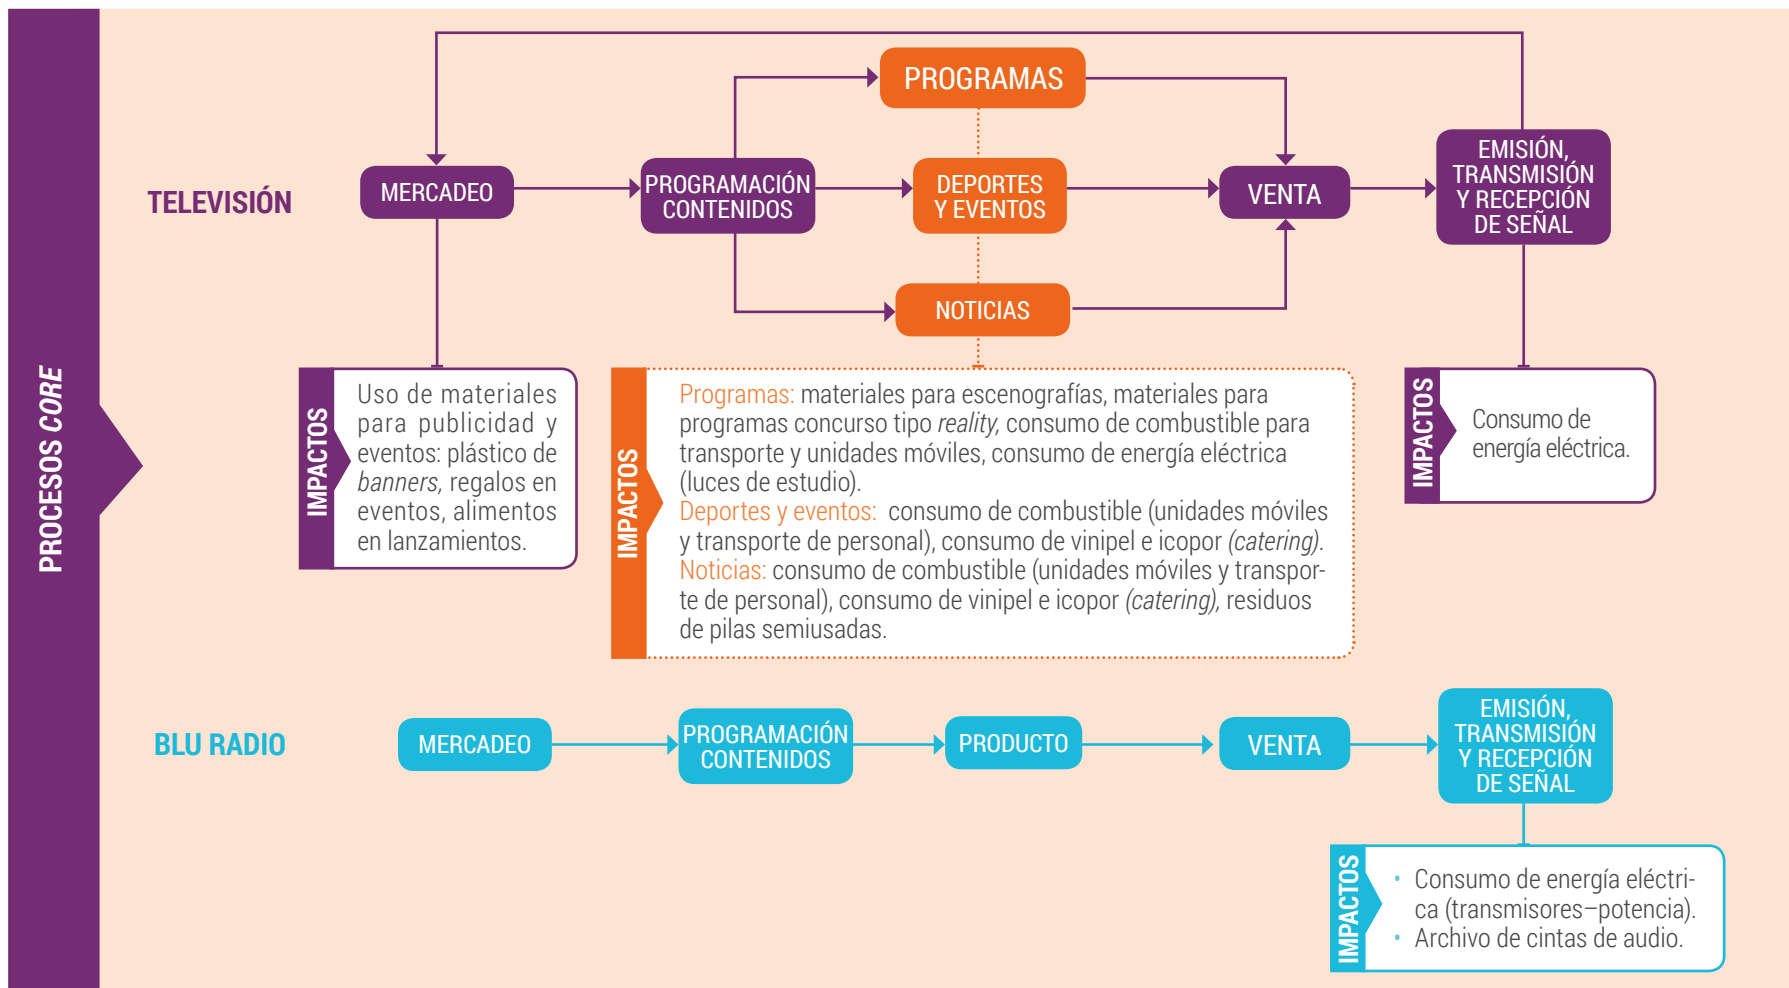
PROCESOS *CORE*

TELEVISIÓN

MERCADEO

PROGRAMACIÓN CONTENIDOS

PROGRAMAS

DEPORTES Y EVENTOS

NOTICIAS

VENTA

EMISIÓN, TRANSMISIÓN Y RECEPCIÓN DE SEÑAL

IMPACTOS

Uso de materiales para publicidad y eventos: plástico de *banners,* regalos en eventos, alimentos en lanzamientos.

IMPACTOS

Programas: materiales para escenografías, materiales para programas concurso tipo *reality,* consumo de combustible para transporte y unidades móviles, consumo de energía eléctrica (luces de estudio).
Deportes y eventos: consumo de combustible (unidades móviles y transporte de personal), consumo de vinipel e icopor *(catering).*
Noticias: consumo de combustible (unidades móviles y transporte de personal), consumo de vinipel e icopor *(catering),* residuos de pilas semiusadas.

IMPACTOS

Consumo de energía eléctrica.

BLU RADIO

MERCADEO

PROGRAMACIÓN CONTENIDOS

PRODUCTO

VENTA

EMISIÓN, TRANSMISIÓN Y RECEPCIÓN DE SEÑAL

IMPACTOS

• Consumo de energía eléctrica (transmisores–potencia).
• Archivo de cintas de audio.